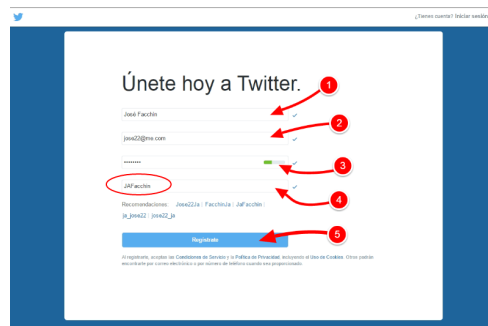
¿Tienes cuenta? Iniciar sesión

Únete hoy a Twitter.

José Facchin

jose22@me.com

••••••••

JAFacchin

Recomendaciones: Jose22ja | FacchinJa | JaFacchin | ja_jose22 | jose22_ja

Regístrate

Al registrarte, aceptas las Condiciones de Servicio y la Política de Privacidad, incluyendo el Uso de Cookies. Otros podrán encontrarte por correo electrónico o por número de teléfono cuando sea proporcionado.

1

2

3

4

5